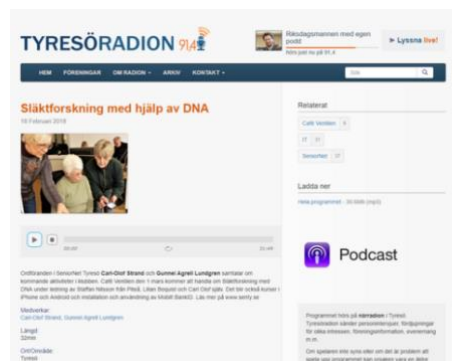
TYRESÖRADION 91,4

Riksdagsmannen med egen podd

Hörs just nu på 91,4

▶ Lyssna live!

HEM FÖRENINGAR OM RADION ▾ ARKIV KONTAKT ▾

Sök

Släktforskning med hjälp av DNA

19 Februari 2018

00:00 31:48

Ordföranden i SeniorNet Tyresö Carl-Olof Strand och Gunnel Agrell Lundgren samtalar om kommande aktiviteter i klubben. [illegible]

Medverkar:
Carl-Olof Strand, Gunnel Agrell Lundgren

Längd:
32min

Ort/Område:
Tyresö

Relaterat

Café Värden 8

IT 31

SeniorNet 17

Ladda ner

Hela programmet - 30.5Mb (mp3)

Podcast

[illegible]